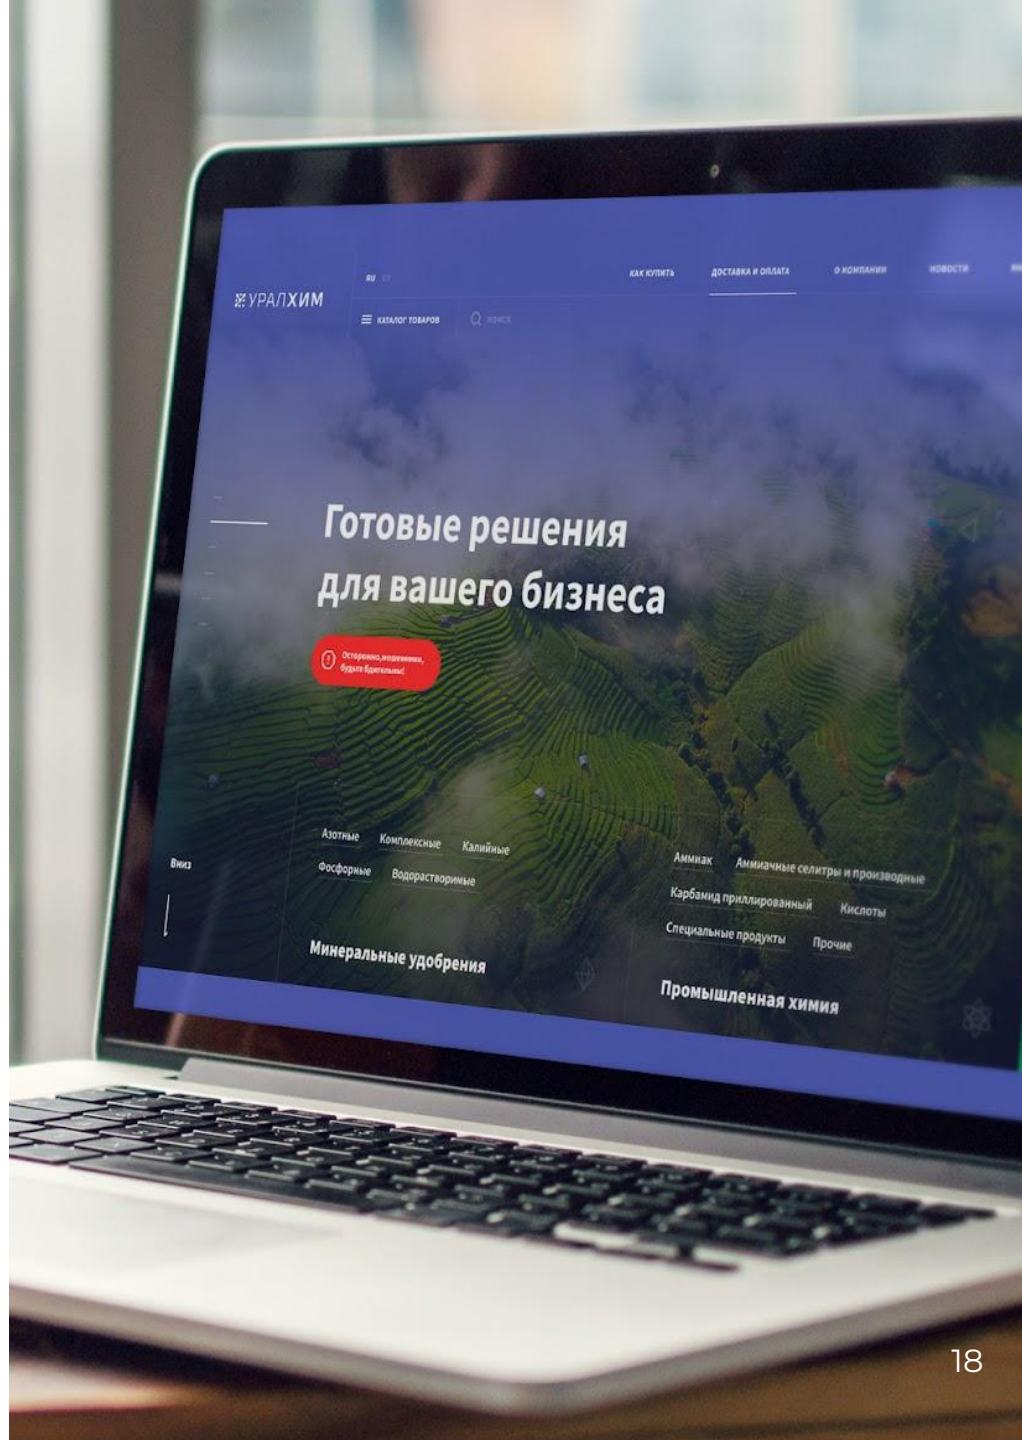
УРАЛХИМ

RU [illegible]

КАК КУПИТЬ

ДОСТАВКА И ОПЛАТА

О КОМПАНИИ

НОВОСТИ

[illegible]

КАТАЛОГ ТОВАРОВ

Поиск

Готовые решения для вашего бизнеса

Осторожно, мошенники, будьте бдительны!

Вниз

Азотные

Комплексные

Калийные

Фосфорные

Водорастворимые

Минеральные удобрения

Аммиак

Аммиачные селитры и производные

Карбамид приллированный

Кислоты

Специальные продукты

Прочие

Промышленная химия

18